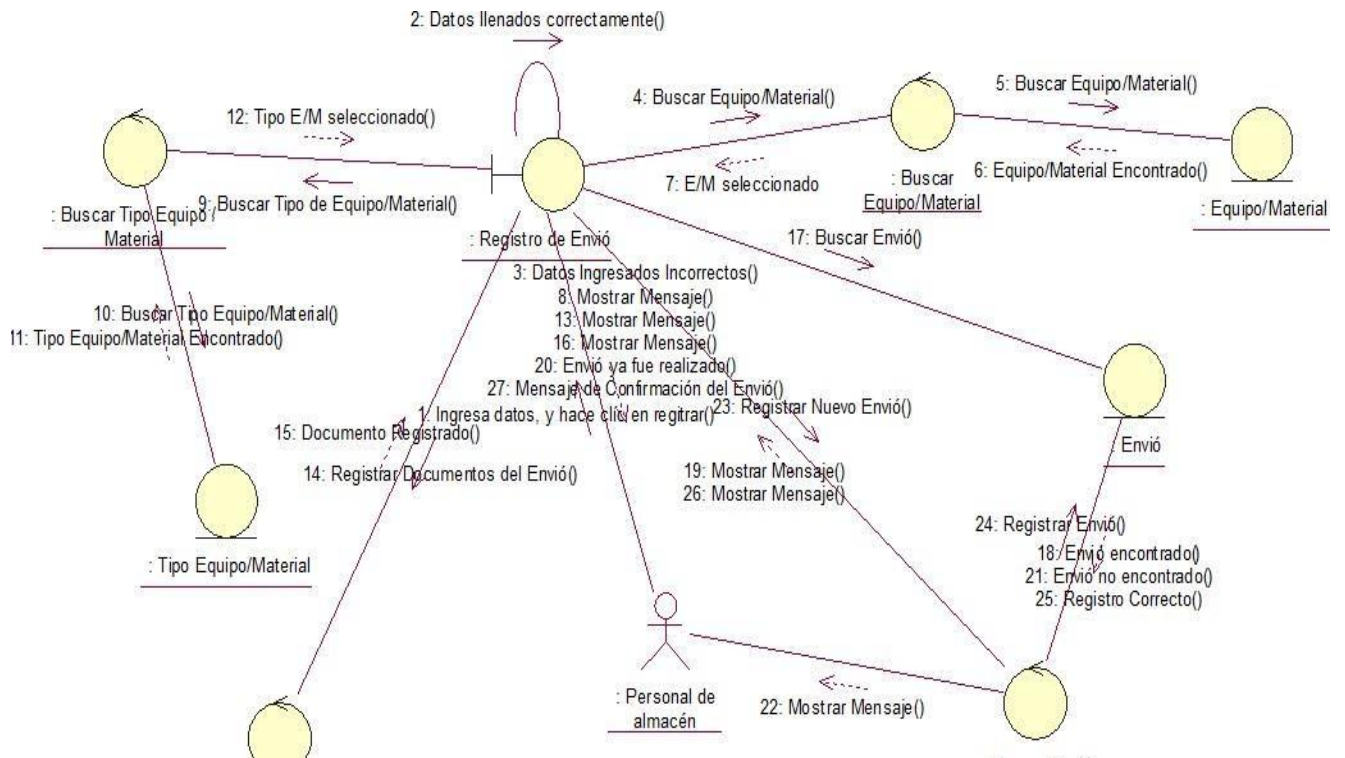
2: Datos llenados correctamente()

12: Tipo E/M seleccionado()

9: Buscar Tipo de Equipo/Material()

: Buscar Tipo Equipo / Material

4: Buscar Equipo/Material()

7: E/M seleccionado

: Buscar Equipo/Material

5: Buscar Equipo/Material()

6: Equipo/Material Encontrado()

: Equipo/Material

: Registro de Envió

17: Buscar Envió()

3: Datos Ingresados Incorrectos()
8: Mostrar Mensaje()
13: Mostrar Mensaje()
16: Mostrar Mensaje()
20: Envió ya fue realizado()
27: Mensaje de Confirmación del Envió()
1: Ingresa datos, y hace clic en regitrar()

23: Registrar Nuevo Envió()

10: Buscar Tipo Equipo/Material()
11: Tipo Equipo/Material Encontrado()

15: Documento Registrado()

14: Registrar Documentos del Envió()

: Tipo Equipo/Material

19: Mostrar Mensaje()
26: Mostrar Mensaje()

: Envió

24: Registrar Envió()
18: Envió encontrado()
21: Envió no encontrado()
25: Registro Correcto()

: Personal de almacén

22: Mostrar Mensaje()